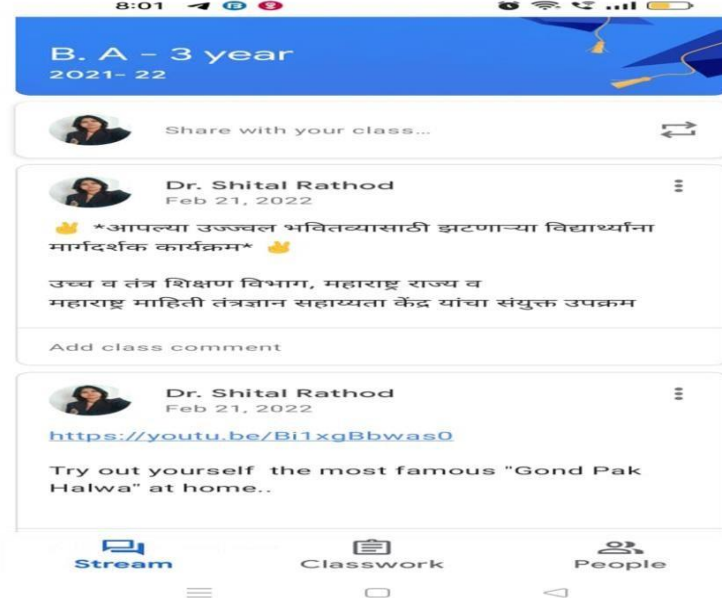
8:01

B. A - 3 year
2021- 22

Share with your class...

Dr. Shital Rathod
Feb 21, 2022

✌ *आपल्या उज्ज्वल भवितव्यासाठी झटणाऱ्या विद्यार्थ्यांना मार्गदर्शक कार्यक्रम* ✌

उच्च व तंत्र शिक्षण विभाग, महाराष्ट्र राज्य व महाराष्ट्र माहिती तंत्रज्ञान सहाय्यता केंद्र यांचा संयुक्त उपक्रम

Add class comment

Dr. Shital Rathod
Feb 21, 2022

https://youtu.be/Bi1xgBbwas0

Try out yourself the most famous "Gond Pak Halwa" at home..

Stream
Classwork
People